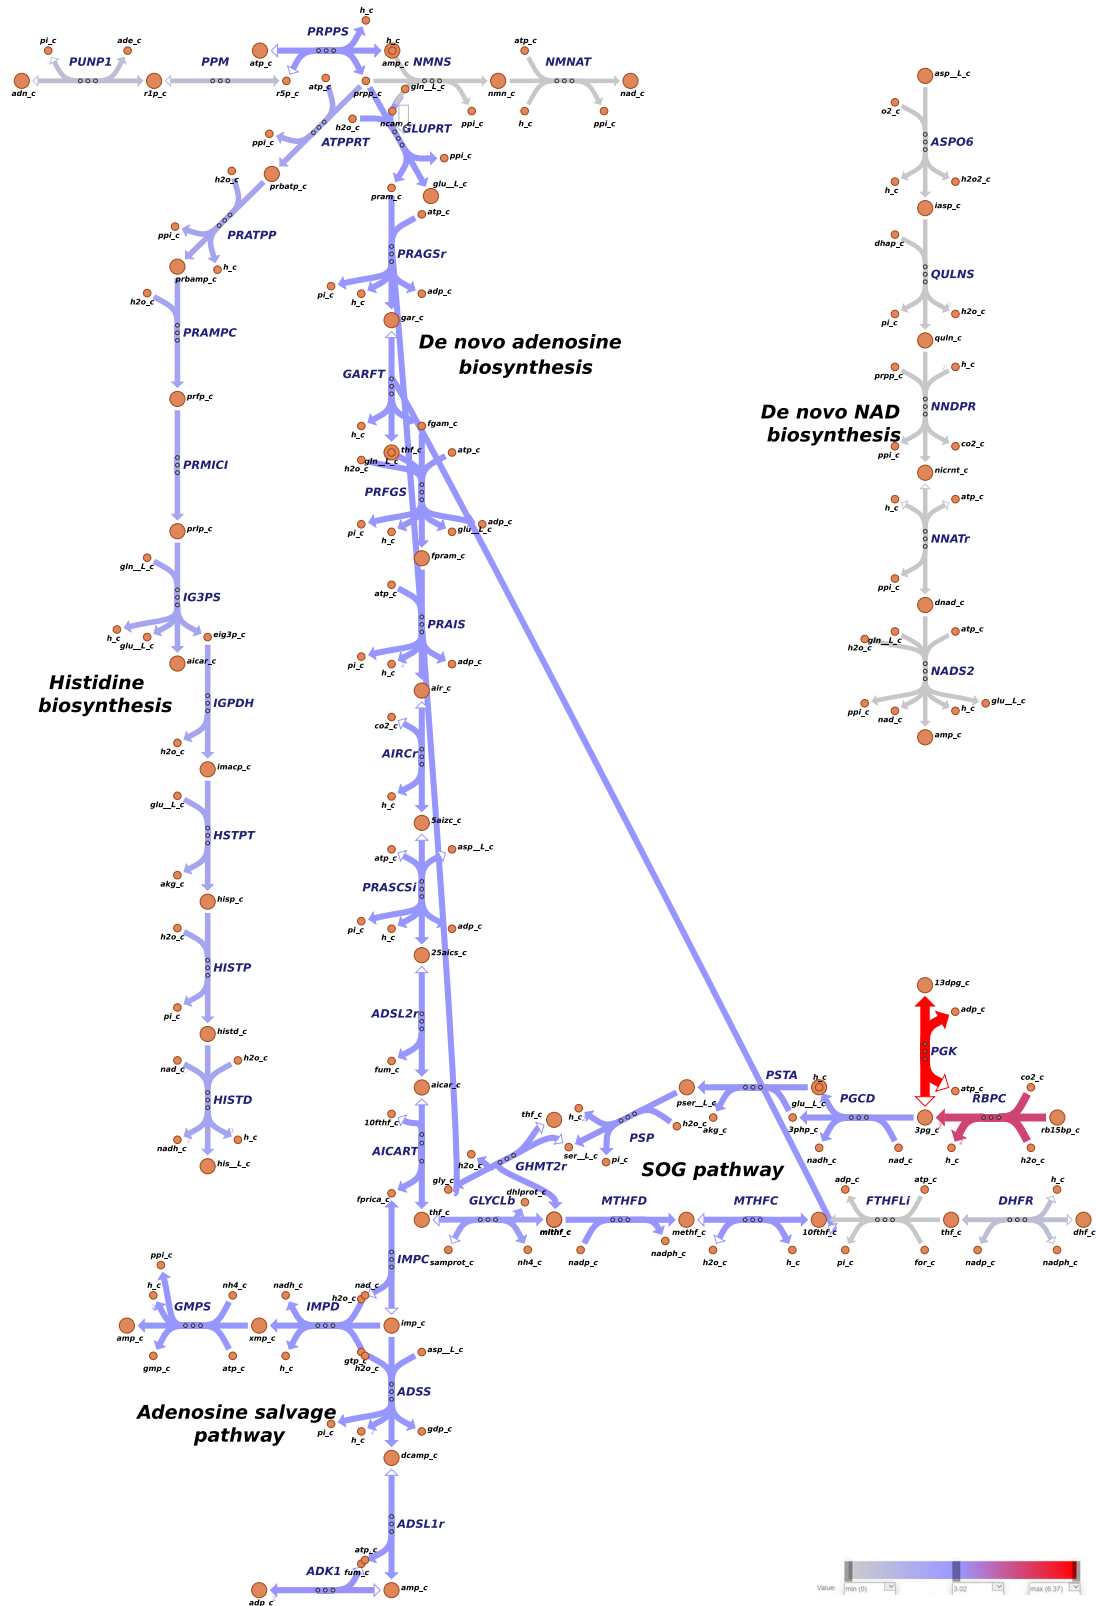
h_c
pi_c
ade_c
PRPPS
PUNP1
PPM
atp_c
h_c
amp_c
NMNS
atp_c
NMNAT
adn_c
r1p_c
r5p_c
atp_c
prpp_c
gln__L_c
nmn_c
nad_c
ncam_c
h2o_c
ppi_c
h_c
ppi_c
ppi_c
ATPPRT
GLUPRT
ppi_c
h2o_c
prbatp_c
pram_c
glu__L_c
atp_c
PRATPP
ppi_c
h_c
PRAGSr
prbamp_c
pi_c
h_c
adp_c
h2o_c
gar_c
PRAMPC
De novo adenosine biosynthesis
GARFT
prfp_c
h_c
fgam_c
thf_c
gln__L_c
atp_c
h2o_c
PRMICI
PRFGS
adp_c
pi_c
h_c
glu__L_c
prlp_c
fpram_c
gln__L_c
atp_c
IG3PS
PRAIS
h_c
glu__L_c
eig3p_c
aicar_c
pi_c
h_c
adp_c
air_c
Histidine biosynthesis
IGPDH
co2_c
h2o_c
AIRCr
imacp_c
h_c
glu__L_c
5aizc_c
HSTPT
asp__L_c
atp_c
PRASCSi
akg_c
hisp_c
pi_c
h_c
adp_c
h2o_c
25aics_c
HISTP
ADSL2r
pi_c
histd_c
fum_c
nad_c
h2o_c
aicar_c
HISTD
10fthf_c
AICART
nadh_c
h_c
his__L_c
h2o_c
fprica_c
gly_c
thf_c
IMPC
ppi_c
h_c
nh4_c
nadh_c
nad_c
h2o_c
GMPS
IMPD
amp_c
xmp_c
imp_c
gmp_c
atp_c
h_c
gtp_c
h2o_c
asp__L_c
ADSS
Adenosine salvage pathway
pi_c
h_c
gdp_c
dcamp_c
ADSL1r
atp_c
fum_c
ADK1
adp_c
amp_c
asp__L_c
o2_c
ASPO6
h_c
h2o2_c
iasp_c
dhap_c
QULNS
pi_c
h2o_c
quln_c
prpp_c
h_c
De novo NAD biosynthesis
NNDPR
ppi_c
co2_c
nicrnt_c
h_c
atp_c
NNATr
ppi_c
dnad_c
gln__L_c
atp_c
h2o_c
NADS2
ppi_c
nad_c
h_c
glu__L_c
amp_c
13dpg_c
adp_c
PGK
co2_c
PSTA
h_c
atp_c
RBPC
pser__L_c
glu__L_c
PGCD
thf_c
akg_c
h_c
h2o_c
3php_c
3pg_c
rb15bp_c
PSP
ser__L_c
pi_c
nadh_c
nad_c
h_c
h2o_c
h2o_c
GHMT2r
SOG pathway
dhlprot_c
GLYCLb
MTHFD
MTHFC
adp_c
atp_c
FTHFLi
h_c
DHFR
mlthf_c
methf_c
10fthf_c
thf_c
dhf_c
samprot_c
nh4_c
nadp_c
nadph_c
h2o_c
h_c
pi_c
for_c
nadp_c
nadph_c
Value:
min (0)
3.02
max (6.37)